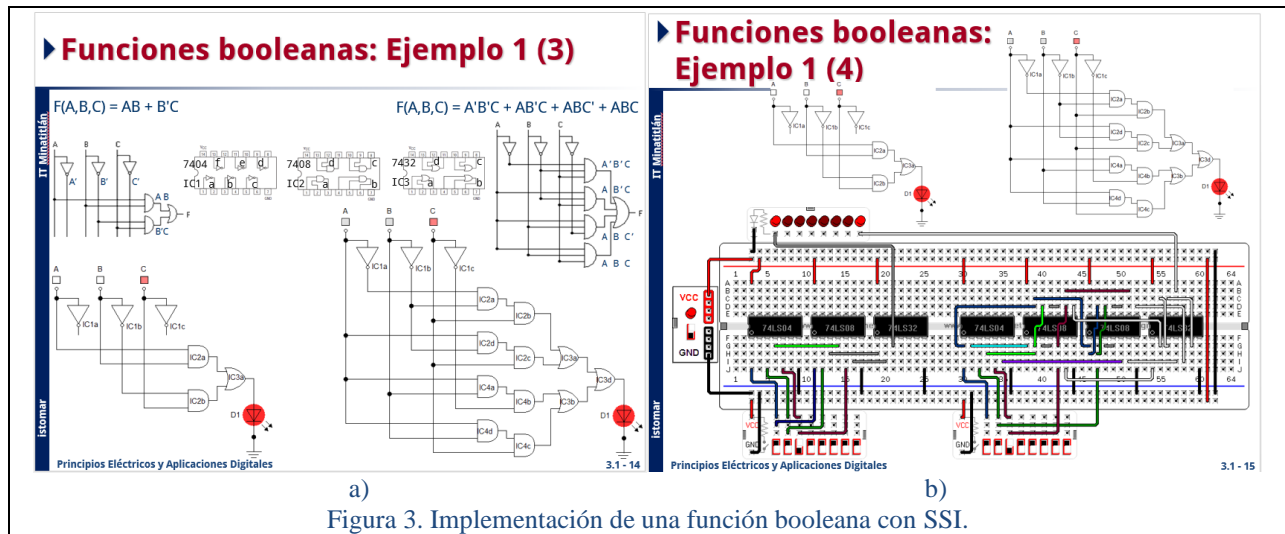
Funciones booleanas: Ejemplo 1 (3)

IT Minatitlán

F(A,B,C) = AB + B'C

F(A,B,C) = A'B'C + AB'C + ABC' + ABC

A B C

A' B' C'

A B

B'C

F

7404 f e d

IC1 a b c

7408 d c

IC2 a b

7432 d c

IC3 a b

A' B' C

A B' C

A B C'

A B C

A B C

IC1a IC1b IC1c

IC2a IC2b IC3a

D1

IC2a IC2b IC2d IC2c IC3a IC3d IC4a IC4b IC3b IC4d IC4c

istomar

Principios Eléctricos y Aplicaciones Digitales

3.1 - 14

Funciones booleanas: Ejemplo 1 (4)

A B C

IC1a IC1b IC1c

IC2a IC2b IC3a

D1

IC2a IC2b IC2d IC2c IC3a IC3d IC4a IC4b IC3b IC4d IC4c

IT Minatitlán

VCC

GND

74LS04 74LS08 74LS32 74LS04 74LS08 74LS08 74LS32

1 5 10 15 20 25 30 35 40 45 50 55 60 64

A B C D E F G H I J

istomar

Principios Eléctricos y Aplicaciones Digitales

3.1 - 15

a)

b)

Figura 3. Implementación de una función booleana con SSI.